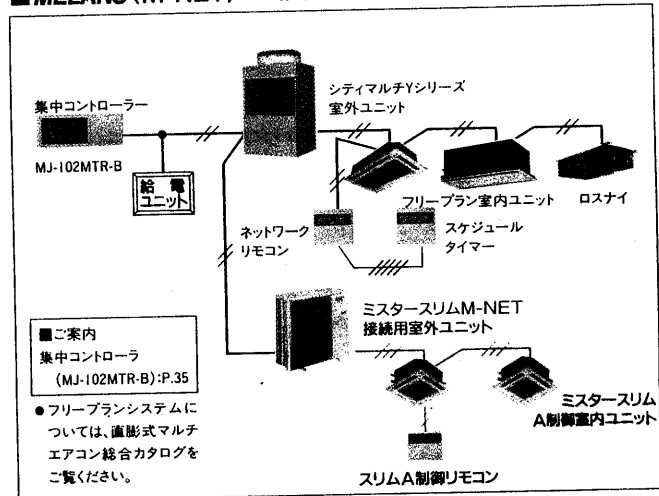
■MELANS（M-NET）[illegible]

集中コントローラー

MJ-102MTR-B

給電ユニット

シティマルチYシリーズ室外ユニット

フリープラン室内ユニット

ロスナイ

ネットワークリモコン

スケジュールタイマー

ミスタースリムM-NET接続用室外ユニット

ミスタースリムA制御室内ユニット

スリムA制御リモコン

■ご案内
集中コントローラ（MJ-102MTR-B）:P.35

●フリープランシステムについては、直膨式マルチエアコン総合カタログをご覧ください。